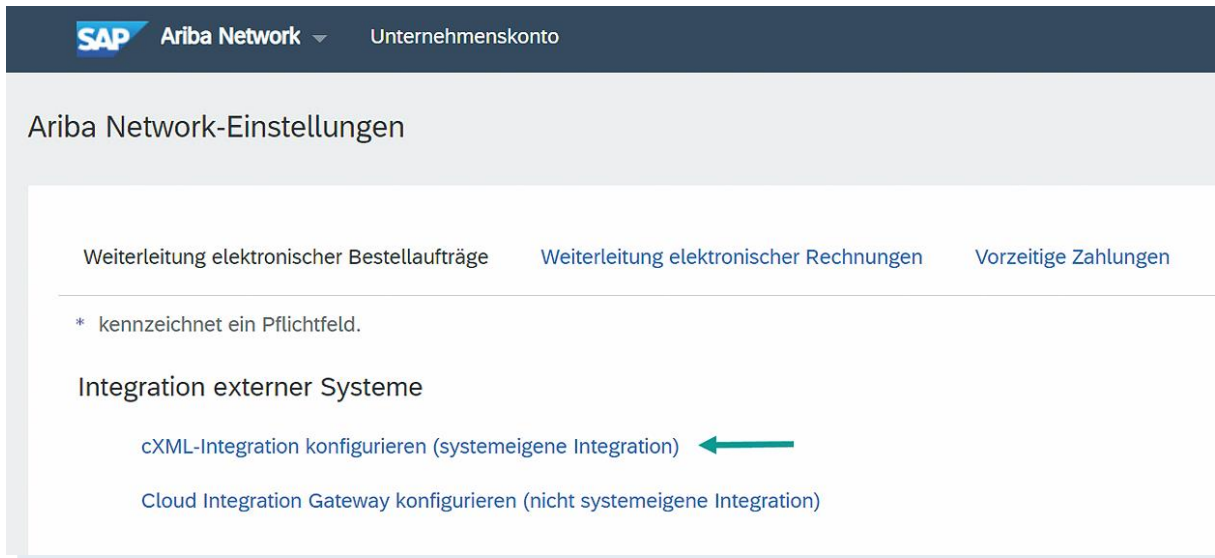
SAP Ariba Network Unternehmenskonto

Ariba Network-Einstellungen

Weiterleitung elektronischer Bestellaufträge Weiterleitung elektronischer Rechnungen Vorzeitige Zahlungen

* kennzeichnet ein Pflichtfeld.

Integration externer Systeme

cXML-Integration konfigurieren (systemeigene Integration)

Cloud Integration Gateway konfigurieren (nicht systemeigene Integration)